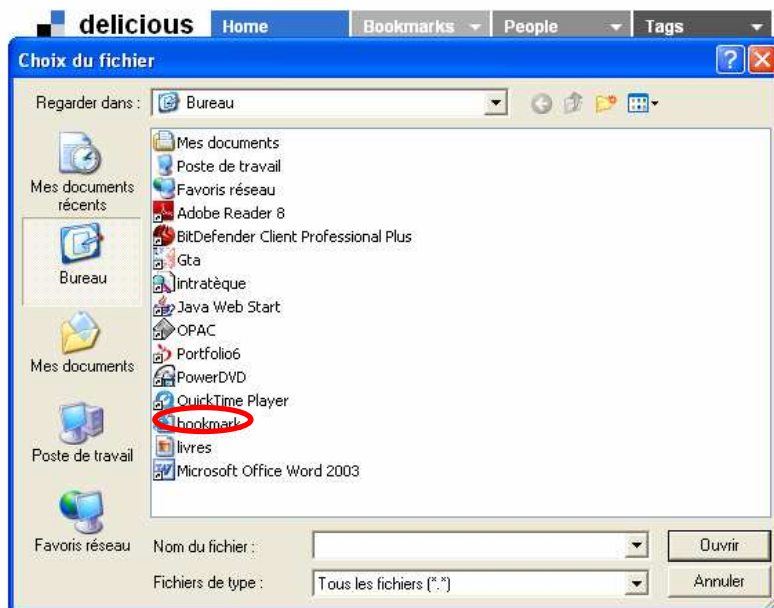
delicious Home Bookmarks People Tags

Choix du fichier

Regarder dans : Bureau

Mes documents récents

Bureau

Mes documents

Poste de travail

Favoris réseau

Mes documents
Poste de travail
Favoris réseau
Adobe Reader 8
BitDefender Client Professional Plus
Gta
intratèque
Java Web Start
OPAC
Portfolio6
PowerDVD
QuickTime Player
bookmark
livres
Microsoft Office Word 2003

Nom du fichier :

Fichiers de type : Tous les fichiers (*.*)

Ouvrir

Annuler